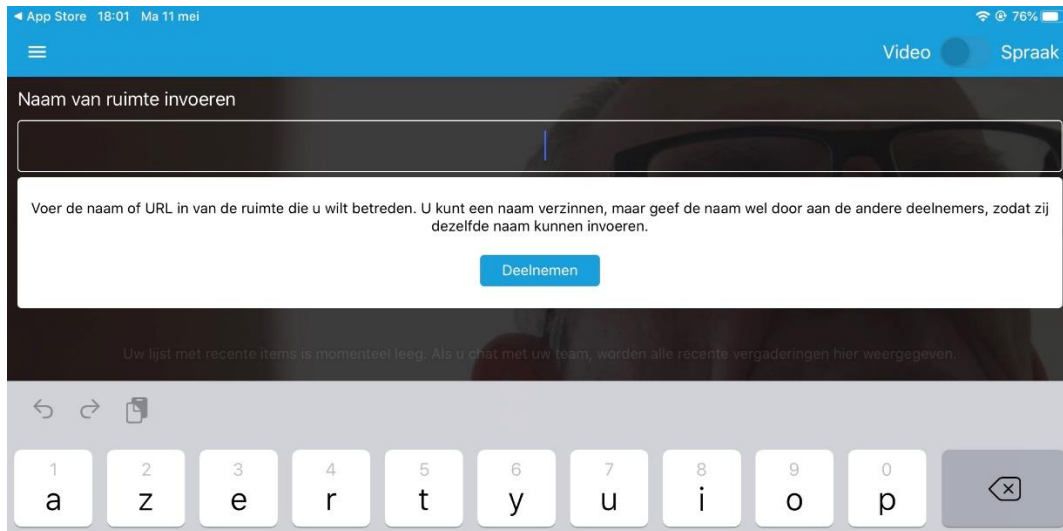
◀ App Store 18:01 Ma 11 mei

76%

Video Spraak

Naam van ruimte invoeren

Voer de naam of URL in van de ruimte die u wilt betreden. U kunt een naam verzinnen, maar geef de naam wel door aan de andere deelnemers, zodat zij dezelfde naam kunnen invoeren.

Deelnemen

Uw lijst met recente items is momenteel leeg. Als u chat met uw team, worden alle recente vergaderingen hier weergegeven.

1 a 2 z 3 e 4 r 5 t 6 y 7 u 8 i 9 o 0 p